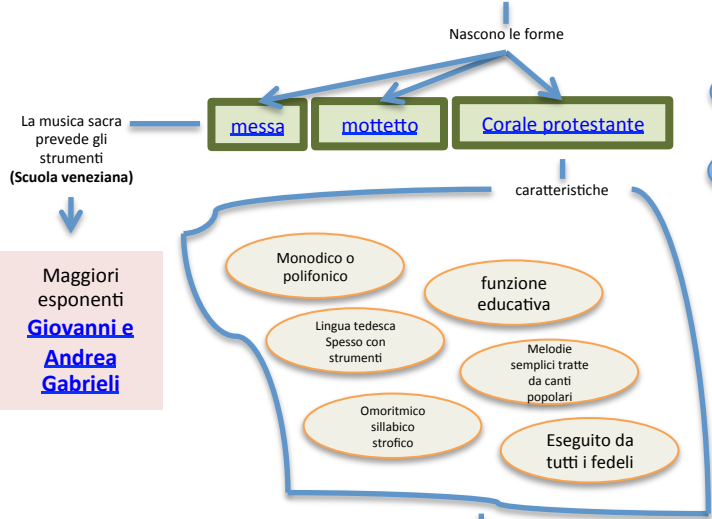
Nascono le forme

La musica sacra prevede gli strumenti
**(Scuola veneziana)**

messa

mottetto

Corale protestante

caratteristiche

Maggiori esponenti
Giovanni e Andrea Gabrieli

Monodico o polifonico

funzione educativa

Lingua tedesca
Spesso con strumenti

Melodie semplici tratte da canti popolari

Omoritmico sillabico strofico

Eseguito da tutti i fedeli